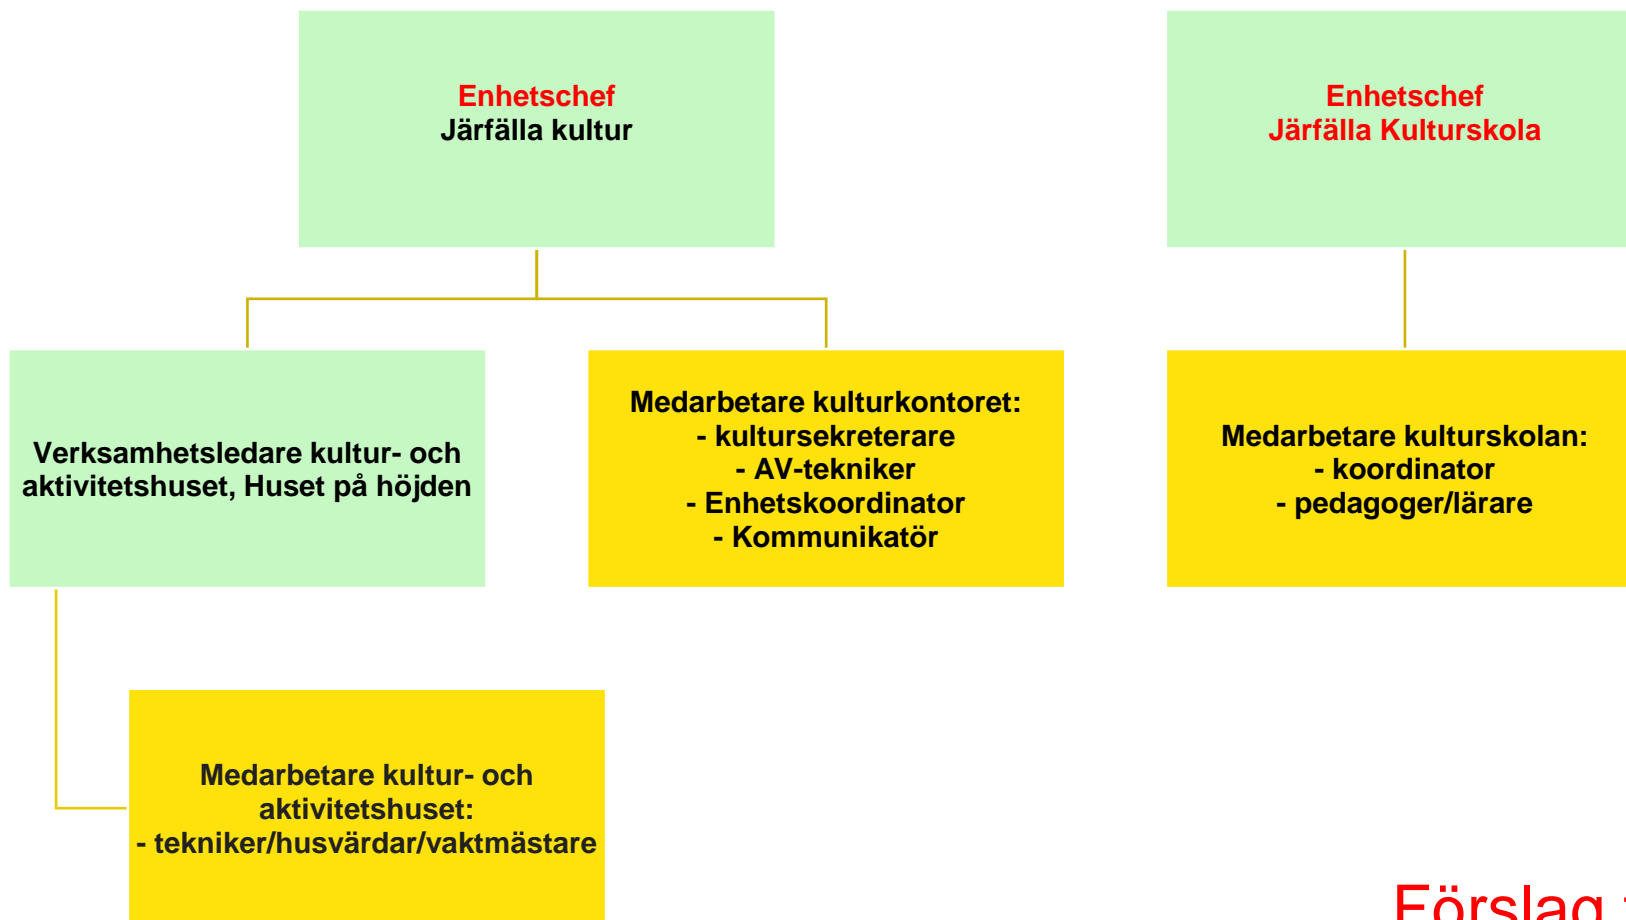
Enhetschef
Järfälla kultur

Enhetschef
Järfälla Kulturskola

Verksamhetsledare kultur- och aktivitetshuset, Huset på höjden

Medarbetare kulturkontoret:
- kultursekreterare
- AV-tekniker
- Enhetskoordinator
- Kommunikatör

Medarbetare kulturskolan:
- koordinator
- pedagoger/lärare

Medarbetare kultur- och aktivitetshuset:
- tekniker/husvärdar/vaktmästare

Förslag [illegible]